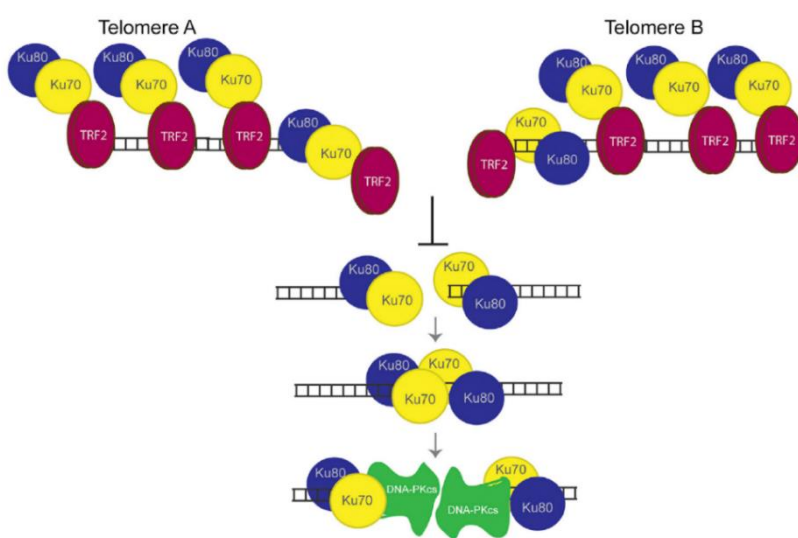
Telomere A

Telomere B

Ku80 Ku70 Ku80 Ku70 Ku80 Ku70

TRF2 TRF2 TRF2 Ku80 Ku70 TRF2

Ku80 Ku70 Ku80 Ku70 Ku80 Ku70

Ku70 TRF2 Ku80 TRF2 TRF2 TRF2

Ku80 Ku70 Ku70 Ku80

Ku80 Ku70 Ku70 Ku80

Ku80 Ku70 DNA-PKcs DNA-PKcs Ku70 Ku80